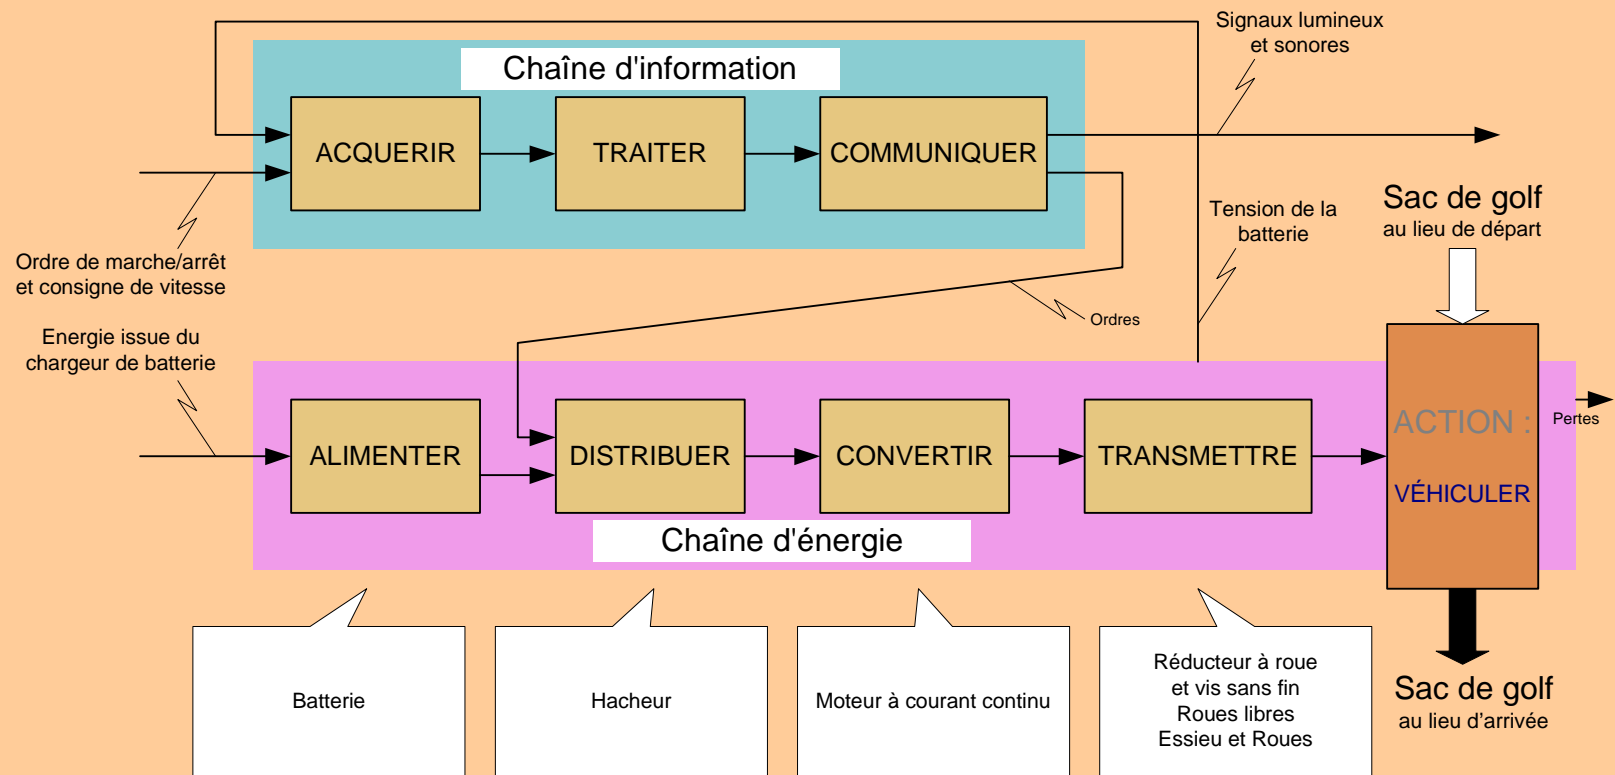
Chaîne d'information

ACQUERIR

TRAITER

COMMUNIQUER

Signaux lumineux et sonores

Ordre de marche/arrêt et consigne de vitesse

Tension de la batterie

Sac de golf
au lieu de départ

Ordres

Energie issue du chargeur de batterie

ALIMENTER

DISTRIBUER

CONVERTIR

TRANSMETTRE

ACTION :

VÉHICULER

Pertes

Chaîne d'énergie

Batterie

Hacheur

Moteur à courant continu

Réducteur à roue et vis sans fin
Roues libres
Essieu et Roues

Sac de golf
au lieu d'arrivée